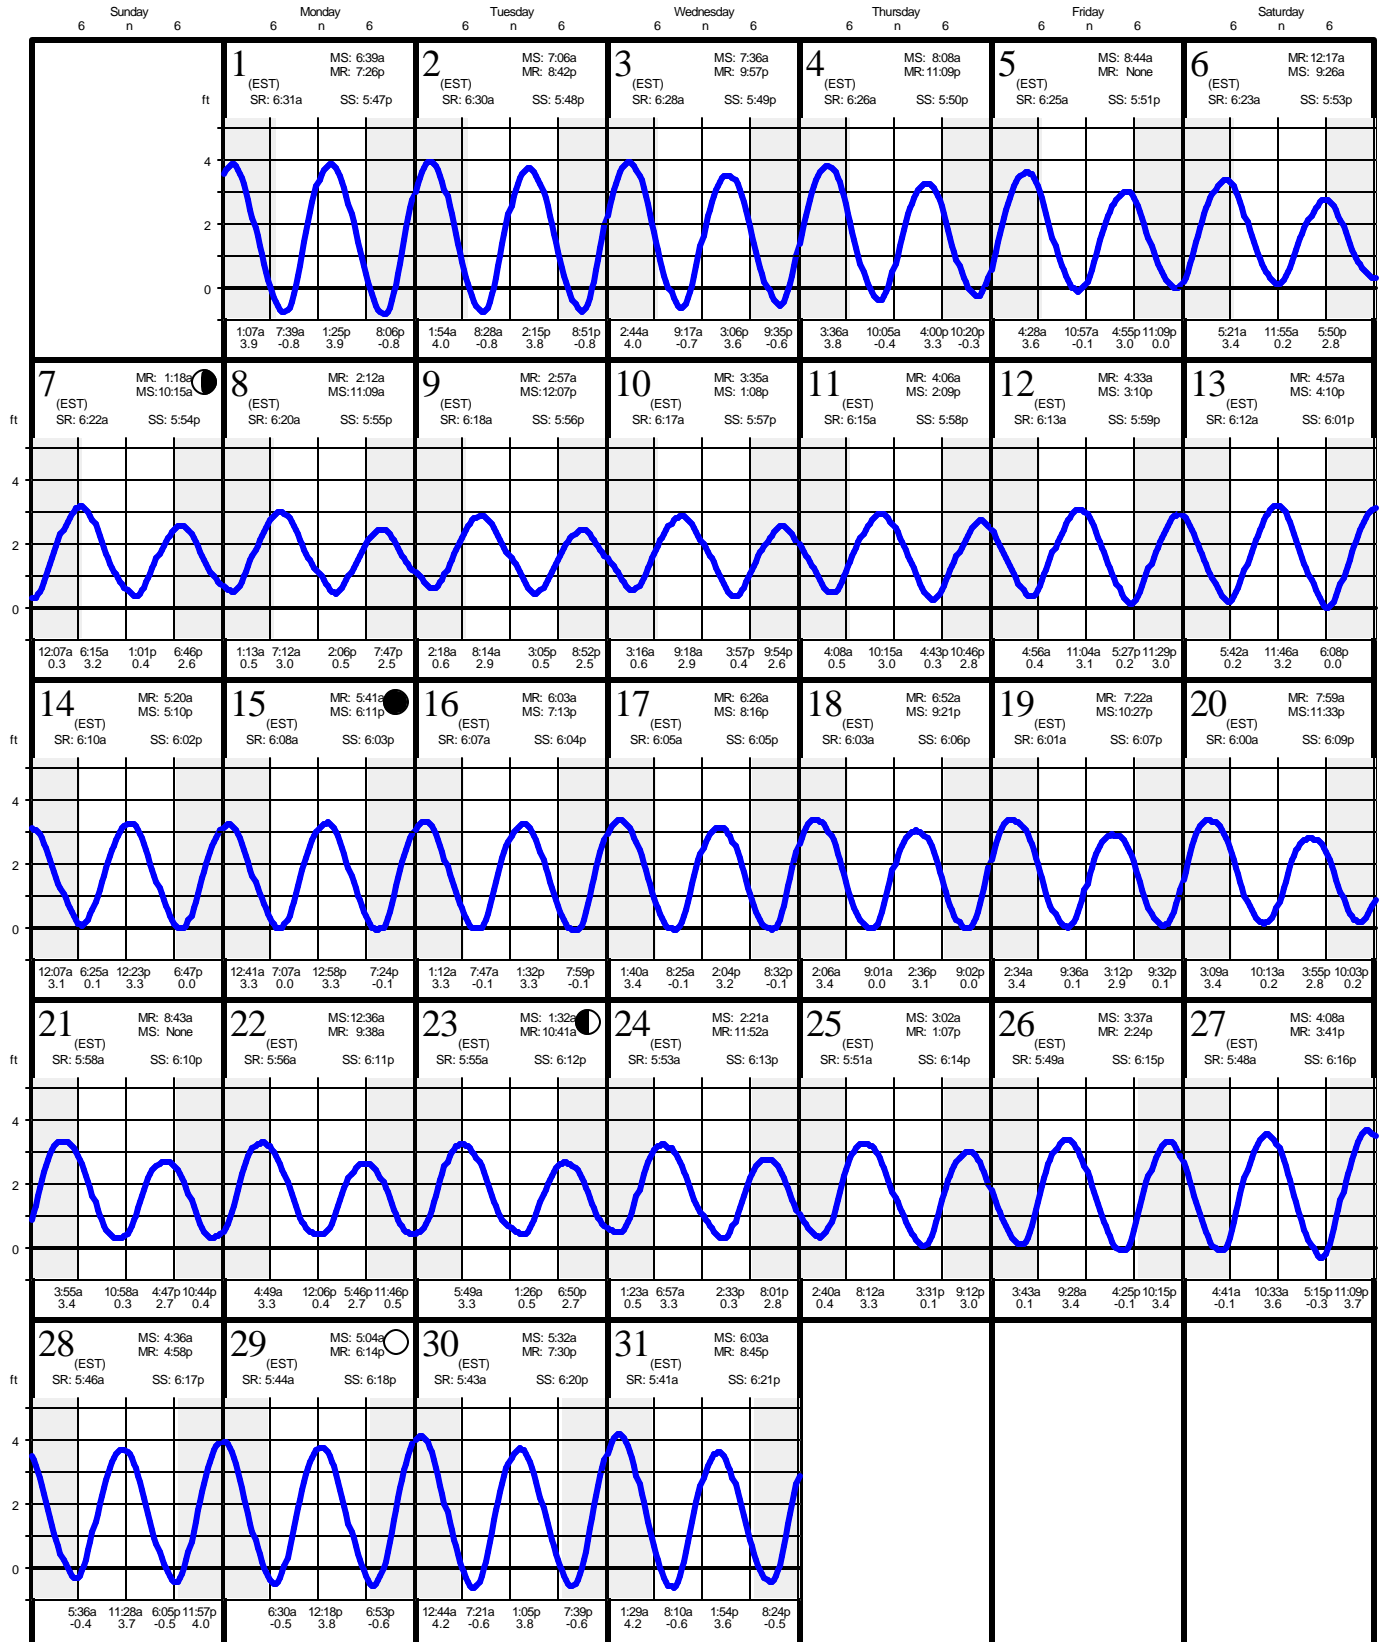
Sunday 6 n 6 | Monday 6 n 6 | Tuesday 6 n 6 | Wednesday 6 n 6 | Thursday 6 n 6 | Friday 6 n 6 | Saturday 6 n 6

ft 4 2 0

1 (EST) MS: 6:39a MR: 7:26p SR: 6:31a SS: 5:47p
1:07a 3.9 7:39a -0.8 1:25p 3.9 8:06p -0.8

2 (EST) MS: 7:06a MR: 8:42p SR: 6:30a SS: 5:48p
1:54a 4.0 8:28a -0.8 2:15p 3.8 8:51p -0.8

3 (EST) MS: 7:36a MR: 9:57p SR: 6:28a SS: 5:49p
2:44a 4.0 9:17a -0.7 3:06p 3.6 9:35p -0.6

4 (EST) MS: 8:08a MR: 11:09p SR: 6:26a SS: 5:50p
3:36a 3.8 10:05a -0.4 4:00p 3.3 10:20p -0.3

5 (EST) MS: 8:44a MR: None SR: 6:25a SS: 5:51p
4:28a 3.6 10:57a -0.1 4:55p 3.0 11:09p 0.0

6 (EST) MR: 12:17a MS: 9:26a SR: 6:23a SS: 5:53p
5:21a 3.4 11:55a 0.2 5:50p 2.8

7 (EST) MR: 1:18a MS: 10:15a SR: 6:22a SS: 5:54p
12:07a 0.3 6:15a 3.2 1:01p 0.4 6:46p 2.6

8 (EST) MR: 2:12a MS: 11:09a SR: 6:20a SS: 5:55p
1:13a 0.5 7:12a 3.0 2:06p 0.5 7:47p 2.5

9 (EST) MR: 2:57a MS: 12:07p SR: 6:18a SS: 5:56p
2:18a 0.6 8:14a 2.9 3:05p 0.5 8:52p 2.5

10 (EST) MR: 3:35a MS: 1:08p SR: 6:17a SS: 5:57p
3:16a 0.6 9:18a 2.9 3:57p 0.4 9:54p 2.6

11 (EST) MR: 4:06a MS: 2:09p SR: 6:15a SS: 5:58p
4:08a 0.5 10:15a 3.0 4:43p 0.3 10:46p 2.8

12 (EST) MR: 4:33a MS: 3:10p SR: 6:13a SS: 5:59p
4:56a 0.4 11:04a 3.1 5:27p 0.2 11:29p 3.0

13 (EST) MR: 4:57a MS: 4:10p SR: 6:12a SS: 6:01p
5:42a 0.2 11:46a 3.2 6:08p 0.0

14 (EST) MR: 5:20a MS: 5:10p SR: 6:10a SS: 6:02p
12:07a 3.1 6:25a 0.1 12:23p 3.3 6:47p 0.0

15 (EST) MR: 5:41a MS: 6:11p SR: 6:08a SS: 6:03p
12:41a 3.3 7:07a 0.0 12:58p 3.3 7:24p -0.1

16 (EST) MR: 6:03a MS: 7:13p SR: 6:07a SS: 6:04p
1:12a 3.3 7:47a -0.1 1:32p 3.3 7:59p -0.1

17 (EST) MR: 6:26a MS: 8:16p SR: 6:05a SS: 6:05p
1:40a 3.4 8:25a -0.1 2:04p 3.2 8:32p -0.1

18 (EST) MR: 6:52a MS: 9:21p SR: 6:03a SS: 6:06p
2:06a 3.4 9:01a 0.0 2:36p 3.1 9:02p 0.0

19 (EST) MR: 7:22a MS: 10:27p SR: 6:01a SS: 6:07p
2:34a 3.4 9:36a 0.1 3:12p 2.9 9:32p 0.1

20 (EST) MR: 7:59a MS: 11:33p SR: 6:00a SS: 6:09p
3:09a 3.4 10:13a 0.2 3:55p 2.8 10:03p 0.2

21 (EST) MR: 8:43a MS: None SR: 5:58a SS: 6:10p
3:55a 3.4 10:58a 0.3 4:47p 2.7 10:44p 0.4

22 (EST) MS: 12:36a MR: 9:38a SR: 5:56a SS: 6:11p
4:49a 3.3 12:06p 0.4 5:46p 2.7 11:46p 0.5

23 (EST) MS: 1:32a MR: 10:41a SR: 5:55a SS: 6:12p
5:49a 3.3 1:26p 0.5 6:50p 2.7

24 (EST) MS: 2:21a MR: 11:52a SR: 5:53a SS: 6:13p
1:23a 0.5 6:57a 3.3 2:33p 0.3 8:01p 2.8

25 (EST) MS: 3:02a MR: 1:07p SR: 5:51a SS: 6:14p
2:40a 0.4 8:12a 3.3 3:31p 0.1 9:12p 3.0

26 (EST) MS: 3:37a MR: 2:24p SR: 5:49a SS: 6:15p
3:43a 0.1 9:28a 3.4 4:25p -0.1 10:15p 3.4

27 (EST) MS: 4:08a MR: 3:41p SR: 5:48a SS: 6:16p
4:41a -0.1 10:33a 3.6 5:15p -0.3 11:09p 3.7

28 (EST) MS: 4:36a MR: 4:58p SR: 5:46a SS: 6:17p
5:36a -0.4 11:28a 3.7 6:05p -0.5 11:57p 4.0

29 (EST) MS: 5:04a MR: 6:14p SR: 5:44a SS: 6:18p
6:30a -0.5 12:18p 3.8 6:53p -0.6

30 (EST) MS: 5:32a MR: 7:30p SR: 5:43a SS: 6:20p
12:44a 4.2 7:21a -0.6 1:05p 3.8 7:39p -0.6

31 (EST) MS: 6:03a MR: 8:45p SR: 5:41a SS: 6:21p
1:29a 4.2 8:10a -0.6 1:54p 3.6 8:24p -0.5